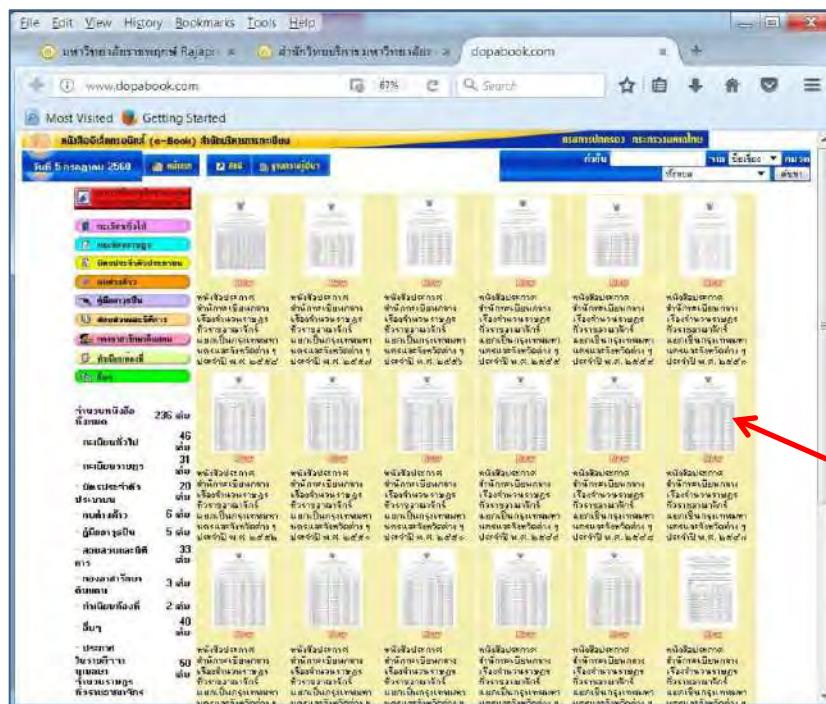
File Edit View History Bookmarks Tools Help

มหาวิทยาลัยราชภัฏ Rajapr... × สำนักวิทยบริการ มหาวิทยาลัย... × dopabook.com ×

www.dopabook.com 67% Search

Most Visited Getting Started

หนังสืออิเล็กทรอนิกส์ (e-Book) สำนักบริหารการทะเบียน กรมการปกครอง กระทรวงมหาดไทย

วันที่ 5 กรกฎาคม 2560 หน้าแรก ติดต่อ

คำค้น ชื่อเรื่อง ค้นหา

ทั้งหมด

จำนวนหนังสือทั้งหมด 236 เล่ม

ทะเบียนทั่วไป 46 เล่ม

ทะเบียนราษฎร 31 เล่ม

บัตรประจำตัวประชาชน 20 เล่ม

คนต่างด้าว 6 เล่ม

คู่มือการเป็น 5 เล่ม

สอบสวนและนิติการ 33 เล่ม

กองอาสารักษาดินแดน 3 เล่ม

ทำเนียบท้องที่ 2 เล่ม

อื่นๆ 40 เล่ม

ประกาศ วิธีการทำงานทะเบียน ราษฎร ทั่วราชอาณาจักร 50 เล่ม

หนังสือประกาศ สำนักทะเบียนกลาง เรื่องจำนวนราษฎร ทั่วราชอาณาจักร แยกเป็นกรุงเทพมหานครและจังหวัดต่างๆ ประจำปี พ.ศ. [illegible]